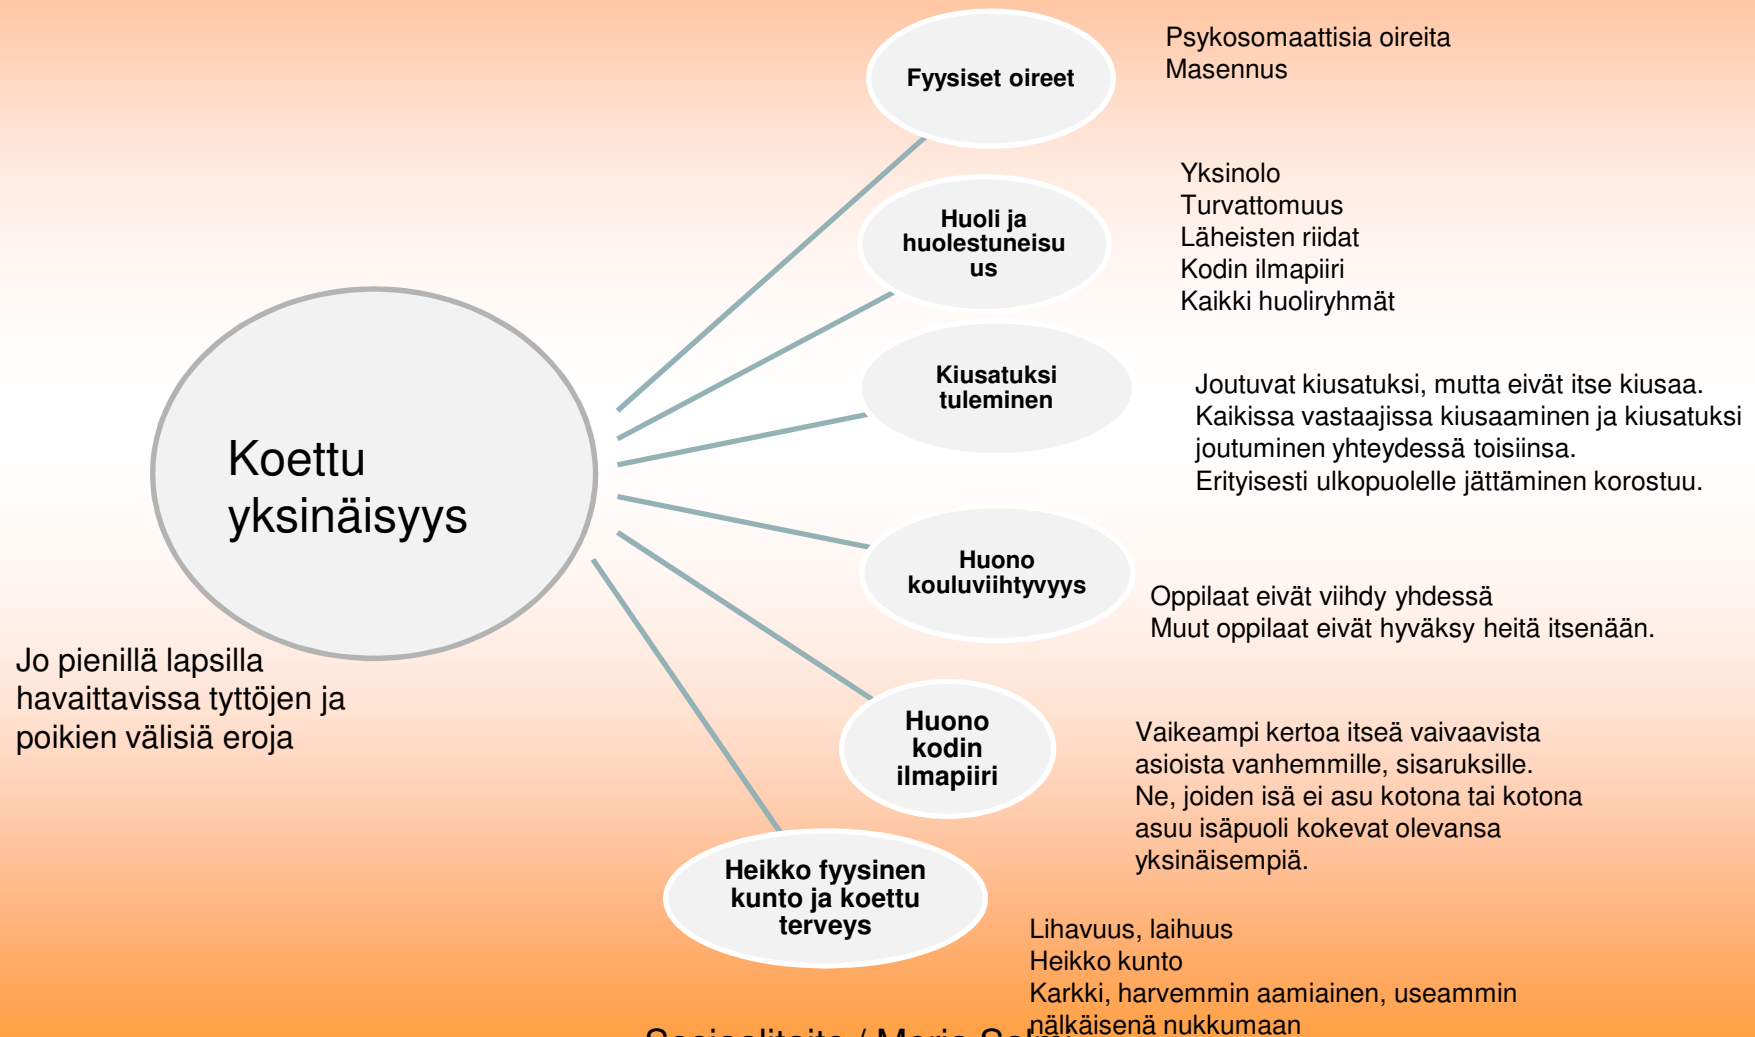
Fyysiset oireet

Psykosomaattisia oireita
Masennus

Huoli ja huolestuneisuus

Yksinolo
Turvattomuus
Läheisten riidat
Kodin ilmapiiri
Kaikki huoliryhmät

Kiusatuksi tuleminen

Joutuvat kiusatuksi, mutta eivät itse kiusaa.
Kaikissa vastaajissa kiusaaminen ja kiusatuksi joutuminen yhteydessä toisiinsa.
Erityisesti ulkopuolelle jättäminen korostuu.

Koettu yksinäisyys

Huono kouluviihtyvyys

Oppilaat eivät viihdy yhdessä
Muut oppilaat eivät hyväksy heitä itsenään.

Jo pienillä lapsilla havaittavissa tyttöjen ja poikien välisiä eroja

Huono kodin ilmapiiri

Vaikeampi kertoa itseä vaivaavista asioista vanhemmille, sisaruksille.
Ne, joiden isä ei asu kotona tai kotona asuu isäpuoli kokevat olevansa yksinäisempiä.

Heikko fyysinen kunto ja koettu terveys

Lihavuus, laihuus
Heikko kunto
Karkki, harvemmin aamiainen, useammin nälkäisenä nukkumaan

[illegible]